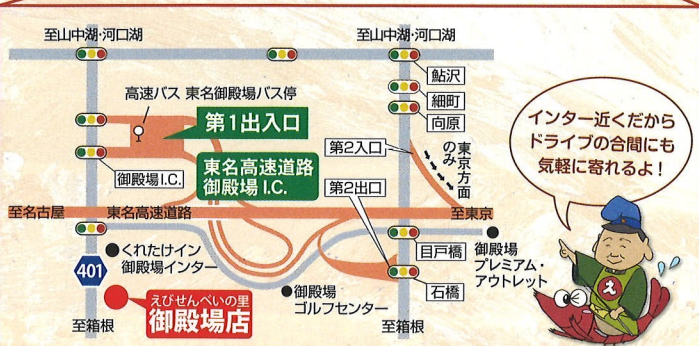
至山中湖・河口湖

至山中湖・河口湖

鮎沢

細町

向原

高速バス 東名御殿場バス停

第1出入口

第2入口

東京方面のみ

インター近くだからドライブの合間にも気軽に寄れるよ!

御殿場I.C.

東名高速道路 御殿場I.C.

第2出口

至名古屋

東名高速道路

至東京

くれたけイン 御殿場インター

目戸橋

御殿場 プレミアム・アウトレット

401

えびせんべいの里

御殿場店

御殿場 ゴルフセンター

石橋

至箱根

至箱根

え